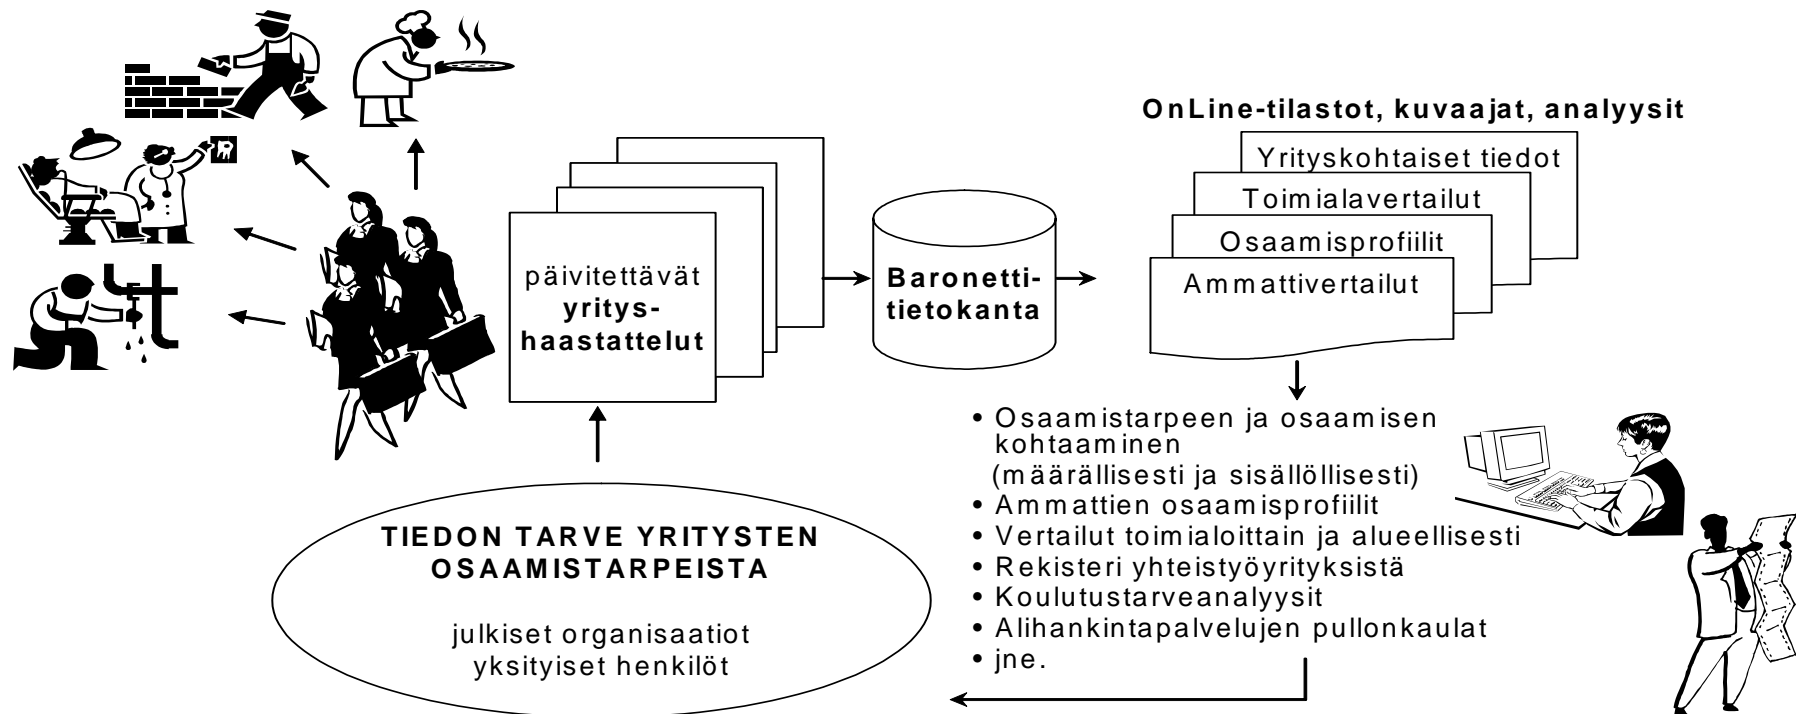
päivitettävät **yritys-haastattelut**

**Baronetti-tietokanta**

**OnLine-tilastot, kuvaajat, analyysit**

Yrityskohtaiset tiedot

Toimialavertailut

Osaamisprofiilit

Ammattivertailut

• Osaamistarpeen ja osaamisen kohtaaminen (määrällisesti ja sisällöllisesti)
• Ammattien osaamisprofiilit
• Vertailut toimialoittain ja alueellisesti
• Rekisteri yhteistyöyrityksistä
• Koulutustarveanalyysit
• Alihankintapalvelujen pullonkaulat
• jne.

**TIEDON TARVE YRITYSTEN OSAAMISTARPEISTA**

julkiset organisaatiot
yksityiset henkilöt